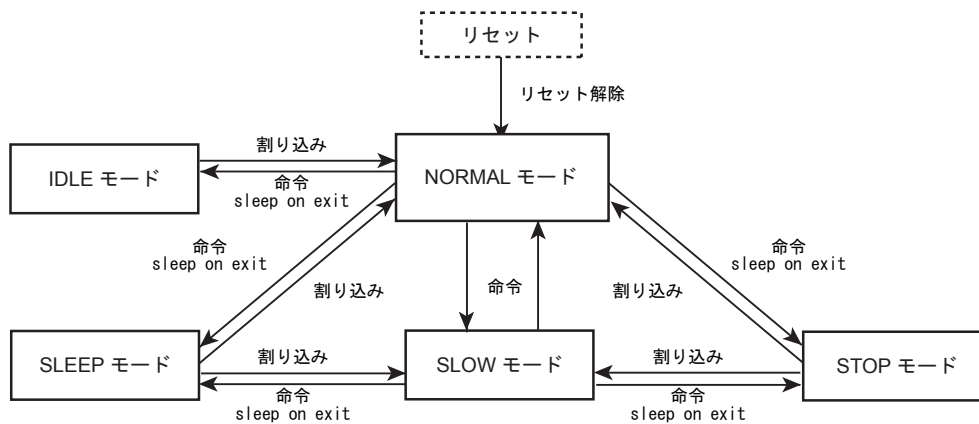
リセット

リセット解除

IDLE モード

割り込み

命令
sleep on exit

NORMAL モード

命令
sleep on exit

割り込み

命令

割り込み

命令
sleep on exit

SLEEP モード

割り込み

命令
sleep on exit

SLOW モード

割り込み

命令
sleep on exit

STOP モード